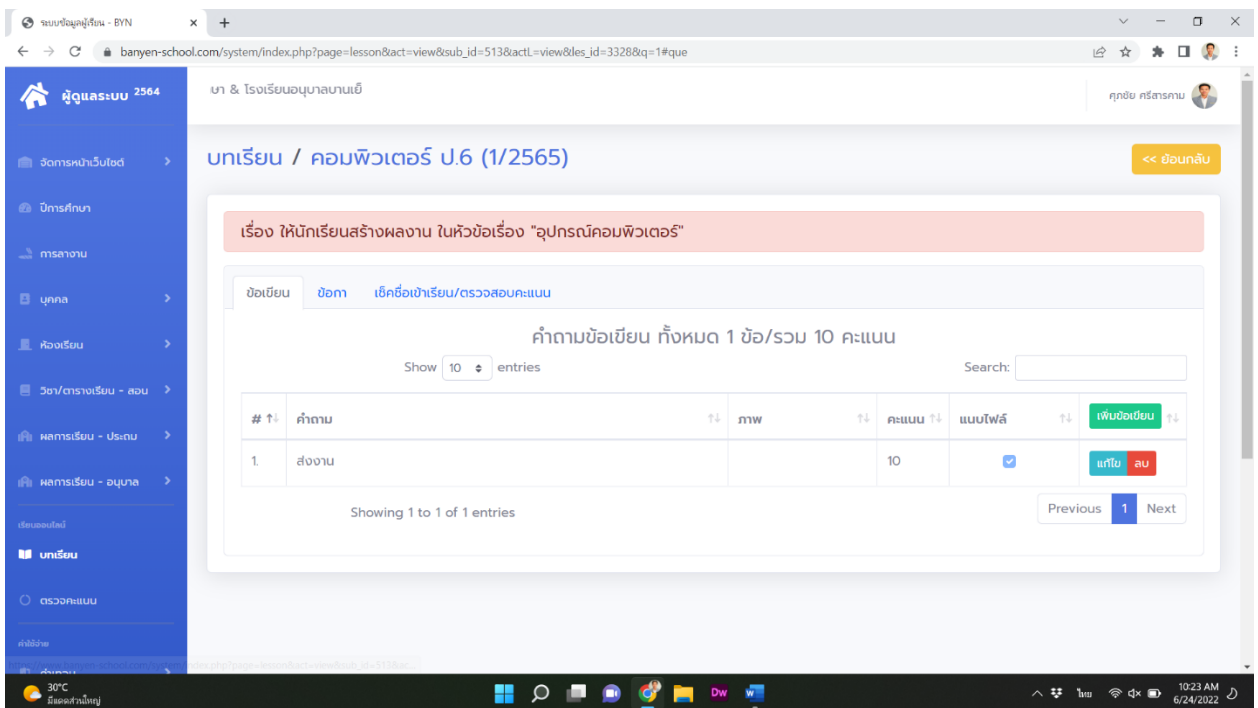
ระบบข้อมูลผู้เรียน - BYN
banyen-school.com/system/index.php?page=lesson&act=view&sub_id=513&actL=view&les_id=3328&q=1#que

ผู้ดูแลระบบ 2564
บา & โรงเรียนอนุบาลบานเย็
คุณชัย ศรีสารคาม

จัดการหน้าเว็บไซต์
ปีการศึกษา
การลางาน
บุคคล
ห้องเรียน
วิชา/ตารางเรียน - สอน
ผลการเรียน - ประถม
ผลการเรียน - อนุบาล
เรียนออนไลน์
บทเรียน
ตรวจคะแนน
ค่าใช้จ่าย

บทเรียน / คอมพิวเตอร์ ป.6 (1/2565)
<< ย้อนกลับ

เรื่อง ให้นักเรียนสร้างผลงาน ในหัวข้อเรื่อง "อุปกรณ์คอมพิวเตอร์"

ข้อเขียน | ข้อกา | เช็คชื่อเข้าเรียน/ตรวจสอบคะแนน

คำถามข้อเขียน ทั้งหมด 1 ข้อ/รวม 10 คะแนน

Show 10 entries
Search:

| # | คำถาม | ภาพ | คะแนน | แนบไฟล์ | เพิ่มข้อเขียน |
|---|---|---|---|---|---|
| 1. | ส่งงาน | | 10 | ☑ | แก้ไข ลบ |

Showing 1 to 1 of 1 entries
Previous 1 Next

30°C
มีแดดส่วนใหญ่
ไทย
10:23 AM
6/24/2022